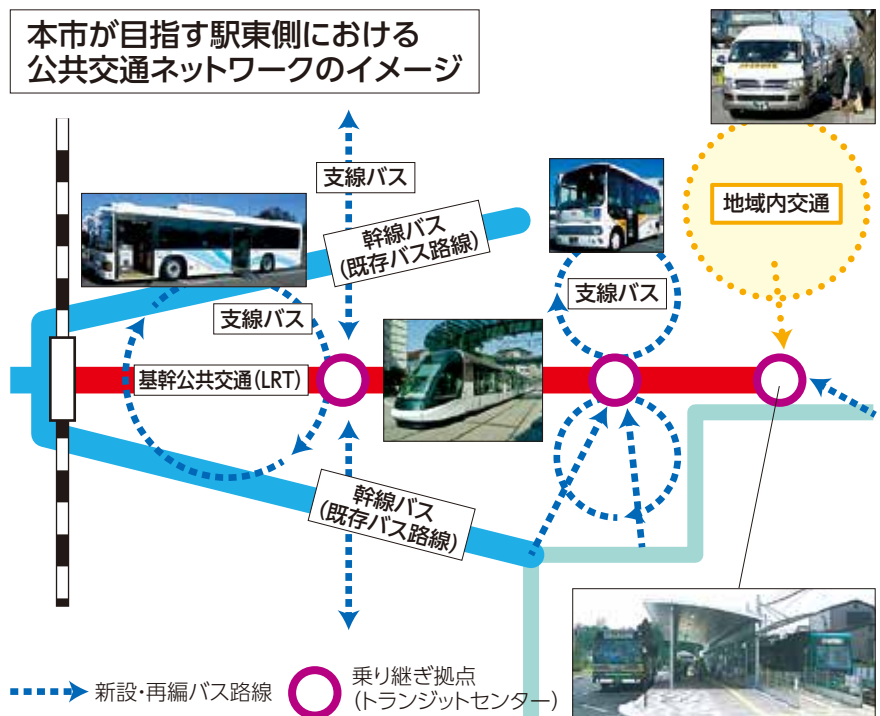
本市が目指す駅東側における
公共交通ネットワークのイメージ

支線バス

幹線バス
(既存バス路線)

地域内交通

支線バス

支線バス

基幹公共交通(LRT)

幹線バス
(既存バス路線)

新設・再編バス路線

乗り継ぎ拠点
(トランジットセンター)